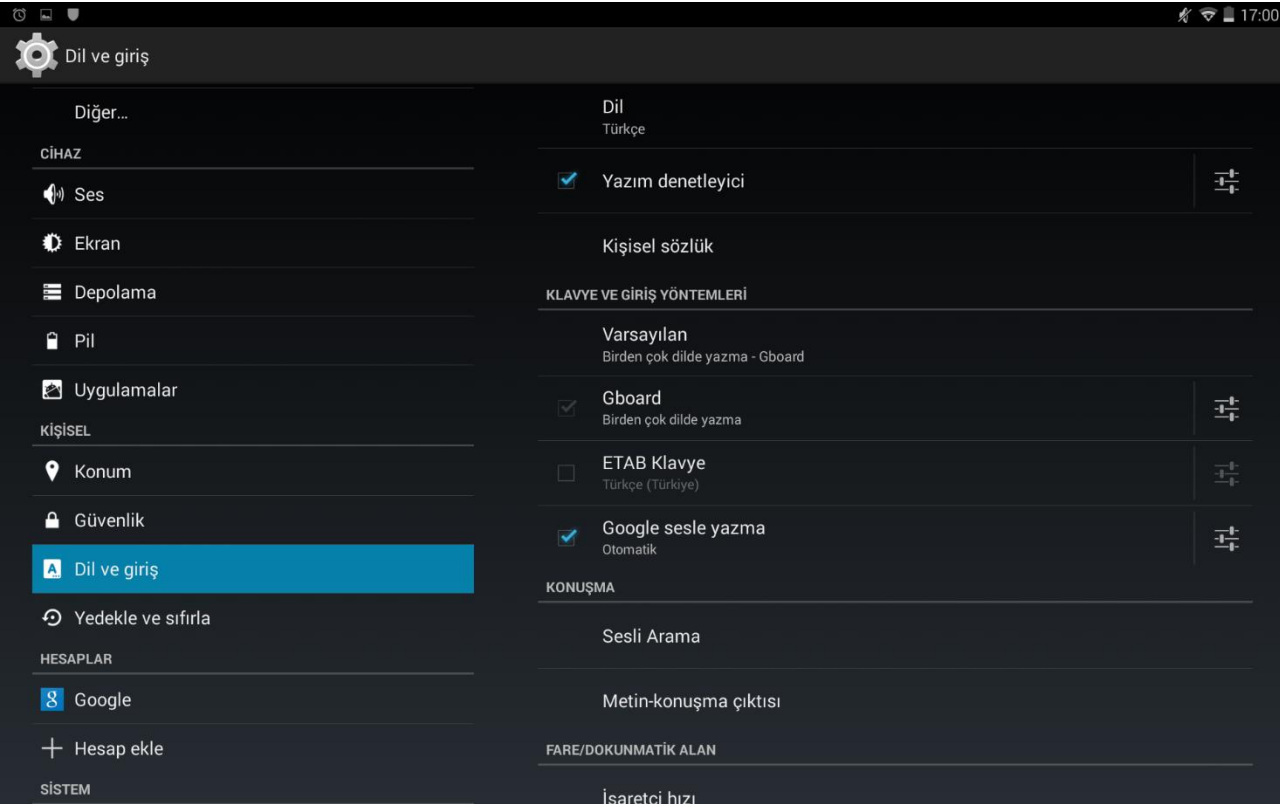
17:00

Dil ve giriş

Diğer…

CİHAZ

Ses

Ekran

Depolama

Pil

Uygulamalar

KİŞİSEL

Konum

Güvenlik

Dil ve giriş

Yedekle ve sıfırla

HESAPLAR

Google

Hesap ekle

SİSTEM

Dil
Türkçe

Yazım denetleyici

Kişisel sözlük

KLAVYE VE GİRİŞ YÖNTEMLERİ

Varsayılan
Birden çok dilde yazma - Gboard

Gboard
Birden çok dilde yazma

ETAB Klavye
Türkçe (Türkiye)

Google sesle yazma
Otomatik

KONUŞMA

Sesli Arama

Metin-konuşma çıktısı

FARE/DOKUNMATİK ALAN

İşaretçi hızı